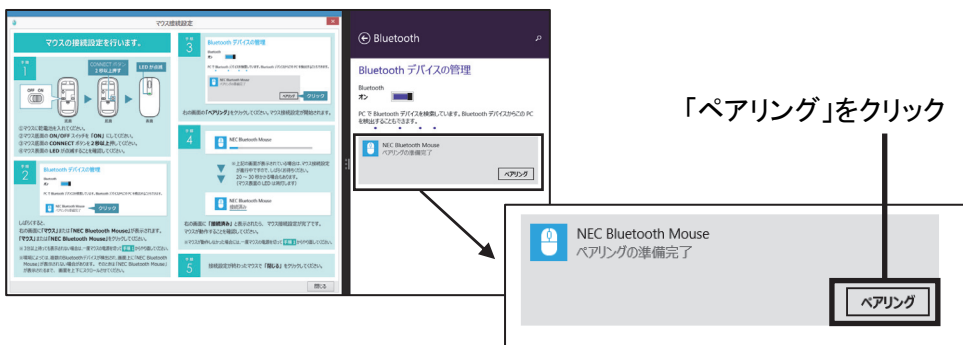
マウス接続設定

マウスの接続設定を行います。

1
OFF ON
CONNECT ボタン 2秒以上押す
LED が点滅
①マウスに乾電池を入れてください。
②マウス底面の ON/OFF スイッチを「ON」にしてください。
③マウス底面の CONNECT ボタンを2秒以上押してください。
④マウス底面の LED が点滅することを確認してください。

2
Bluetooth デバイスの管理
NEC Bluetooth Mouse
クリック
しばらくすると、右の画面に「マウス」または「NEC Bluetooth Mouse」が表示されます。「マウス」または「NEC Bluetooth Mouse」をクリックしてください。

3
Bluetooth デバイスの管理
NEC Bluetooth Mouse
ペアリング
クリック
右の画面の「ペアリング」をクリックしてください。マウス接続設定が開始されます。

4
NEC Bluetooth Mouse
20 ~ 30 秒かかる場合があります。
NEC Bluetooth Mouse
接続済み
右の画面に「接続済み」と表示されたら、マウス接続設定が完了です。マウスが動作することを確認してください。

5
接続設定が終わったらマウスで「閉じる」をクリックしてください。

閉じる

Bluetooth

Bluetooth デバイスの管理

Bluetooth
オン

PC で Bluetooth デバイスを検索しています。Bluetooth デバイスからこの PC を検出することもできます。

NEC Bluetooth Mouse
ペアリングの準備完了
ペアリング

「ペアリング」をクリック

NEC Bluetooth Mouse
ペアリングの準備完了
ペアリング